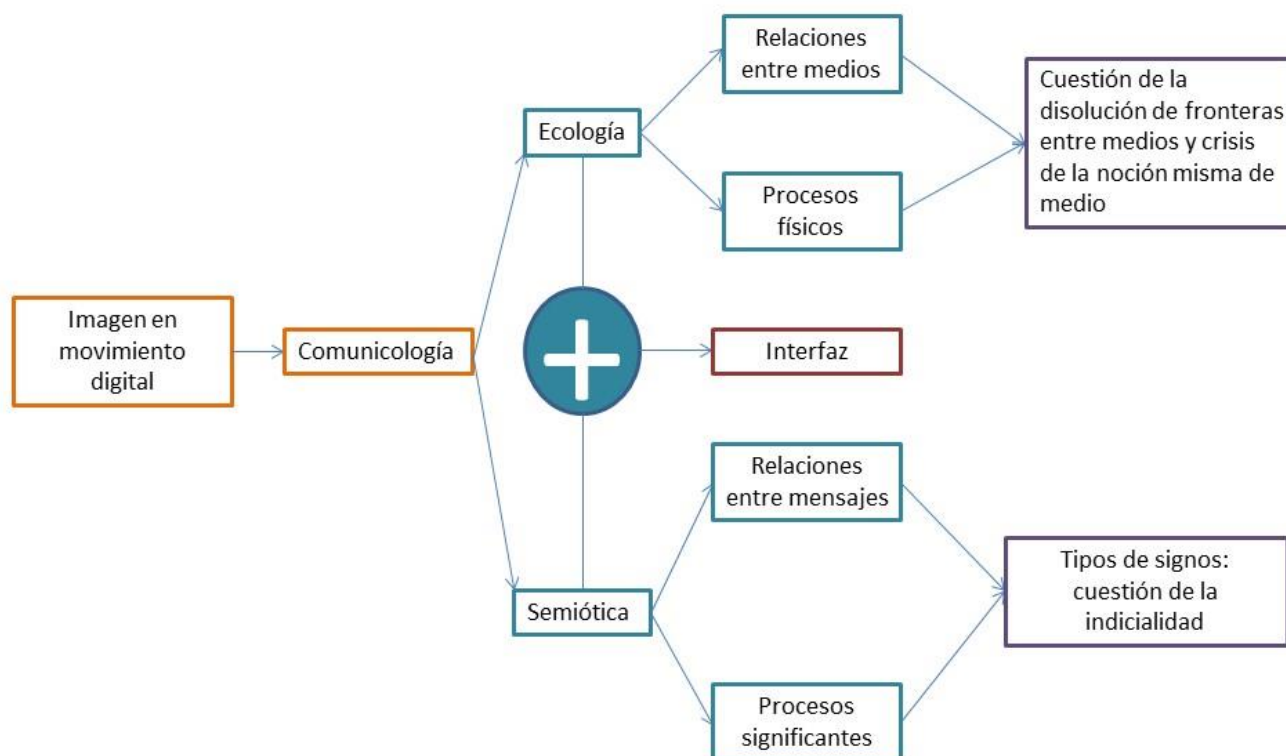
Imagen en movimiento digital

Comunicología

Ecología

Relaciones entre medios

Procesos físicos

Cuestión de la disolución de fronteras entre medios y crisis de la noción misma de medio

Interfaz

Semiótica

Relaciones entre mensajes

Procesos significantes

Tipos de signos: cuestión de la indicialidad